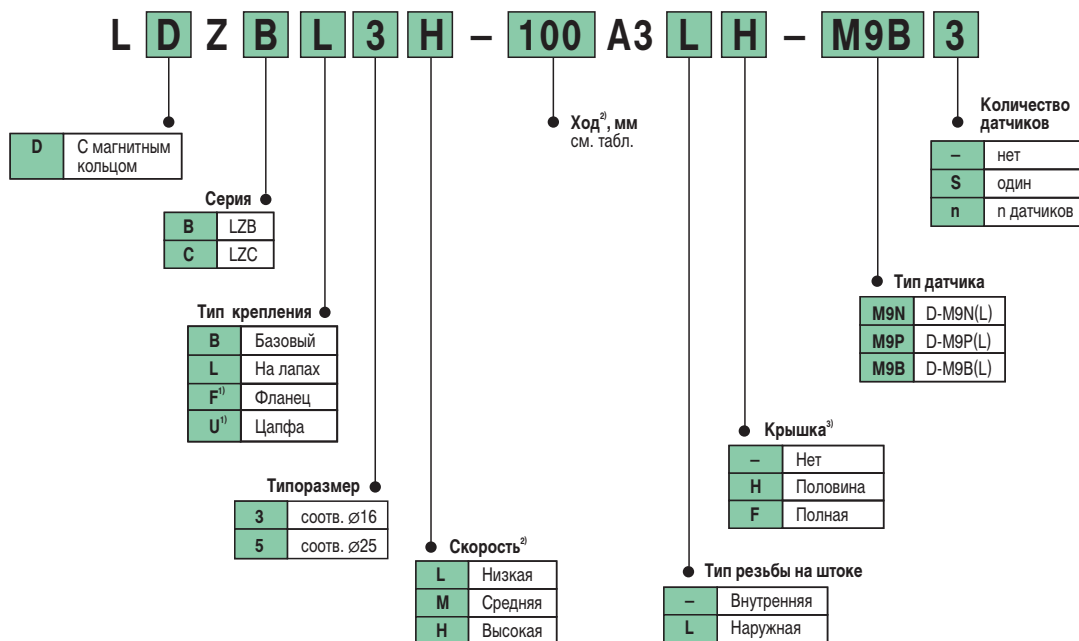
L D Z B L 3 H – 100 A3 L H – M9B 3

| D | С магнитным кольцом |
|---|---|

Серия

| B | LZB |
|---|---|
| C | LZC |

Тип крепления

| B | Базовый |
|---|---|
| L | На лапах |
| F$^{1)}$ | Фланец |
| U$^{1)}$ | Цапфа |

Типоразмер

| 3 | соотв. ⌀16 |
|---|---|
| 5 | соотв. ⌀25 |

Скорость$^{2)}$

| L | Низкая |
|---|---|
| M | Средняя |
| H | Высокая |

Ход$^{2)}$, мм
см. табл.

Тип резьбы на штоке

| – | Внутренняя |
|---|---|
| L | Наружная |

Крышка$^{3)}$

| – | Нет |
|---|---|
| H | Половина |
| F | Полная |

Тип датчика

| M9N | D-M9N(L) |
|---|---|
| M9P | D-M9P(L) |
| M9B | D-M9B(L) |

Количество датчиков

| – | нет |
|---|---|
| S | один |
| n | n датчиков |